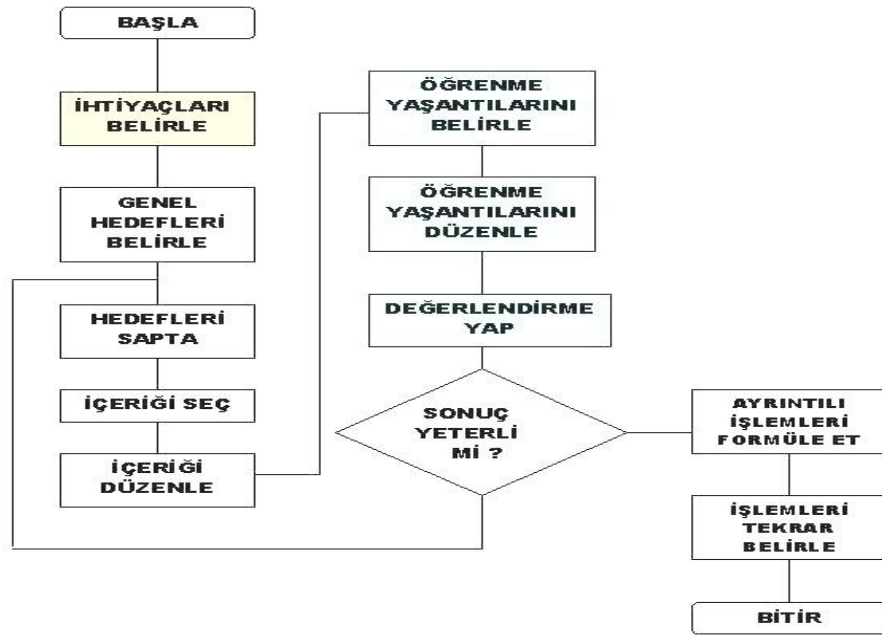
BAŞLA

İHTİYAÇLARI BELİRLE

GENEL HEDEFLERİ BELİRLE

HEDEFLERİ SAPTA

İÇERİĞİ SEÇ

İÇERİĞİ DÜZENLE

ÖĞRENME YAŞANTILARINI BELİRLE

ÖĞRENME YAŞANTILARINI DÜZENLE

DEĞERLENDİRME YAP

SONUÇ YETERLİ Mİ ?

AYRINTILI İŞLEMLERİ FORMÜLE ET

İŞLEMLERİ TEKRAR BELİRLE

BİTİR